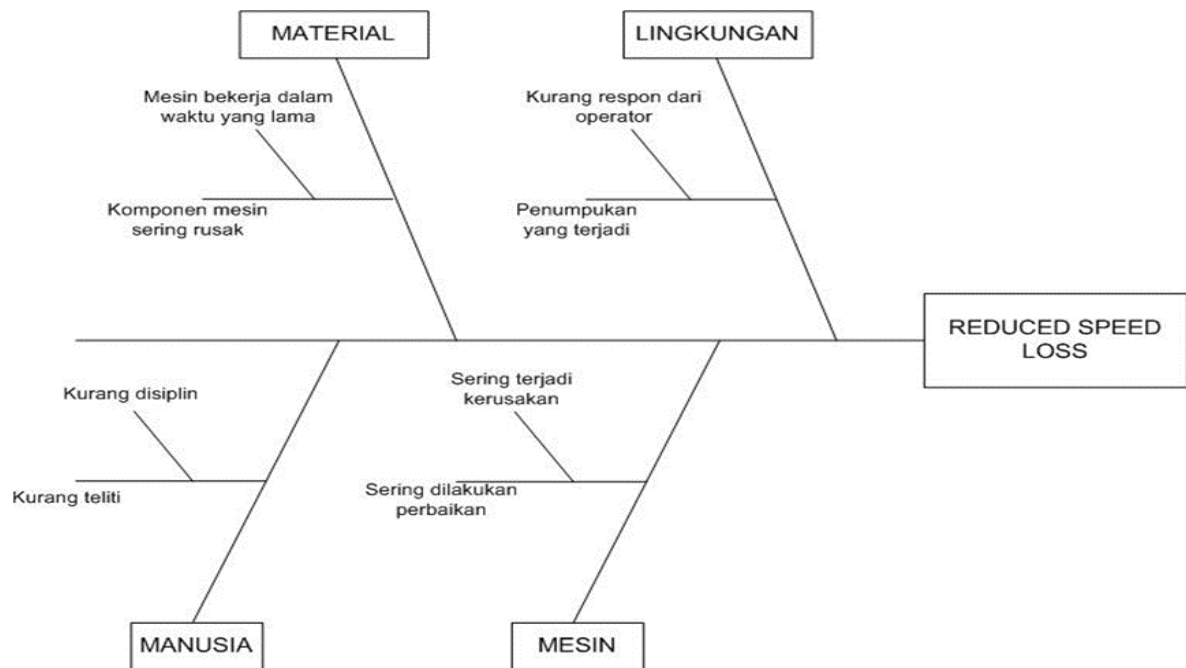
MATERIAL

Mesin bekerja dalam waktu yang lama

Komponen mesin sering rusak

LINGKUNGAN

Kurang respon dari operator

Penumpukan yang terjadi

REDUCED SPEED LOSS

Kurang disiplin

Kurang teliti

Sering terjadi kerusakan

Sering dilakukan perbaikan

MANUSIA

MESIN